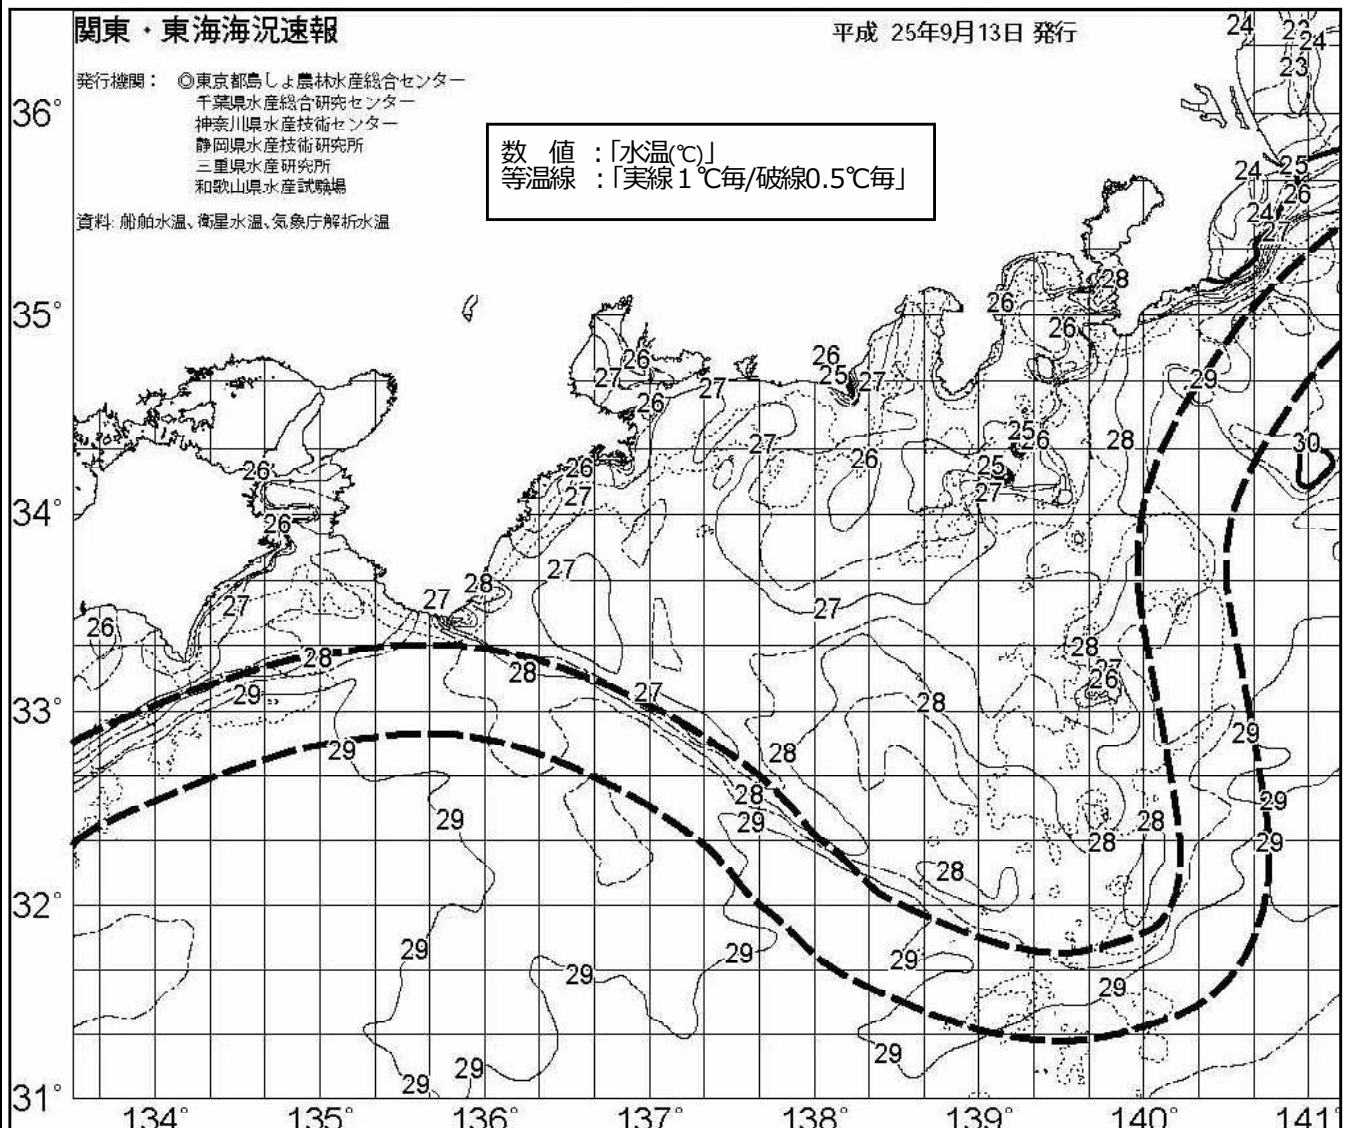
関東・東海海況速報

平成 25年9月13日 発行

発行機関： ◎東京都島しょ農林水産総合センター
千葉県水産総合研究センター
神奈川県水産技術センター
静岡県水産技術研究所
三重県水産研究所
和歌山県水産試験場

資料: 船舶水温、衛星水温、気象庁解析水温

数　値　:「水温(℃)」
等温線　:「実線1℃毎/破線0.5℃毎」

36°
35°
34°
33°
32°
31°

134°　135°　136°　137°　138°　139°　140°　141°

24 23 24 23 25 24 26 24 27 28 26 26 29 26 25 27 27 27 26 26 27 26 28 30 25 26 27 26 25 27 26 26 27 27 28 27 27 28 26 26 27 28 28 27 28 28 29 29 28 29 29 28 29 28 28 29 29 28 29 29 29 29 29 29 29 29